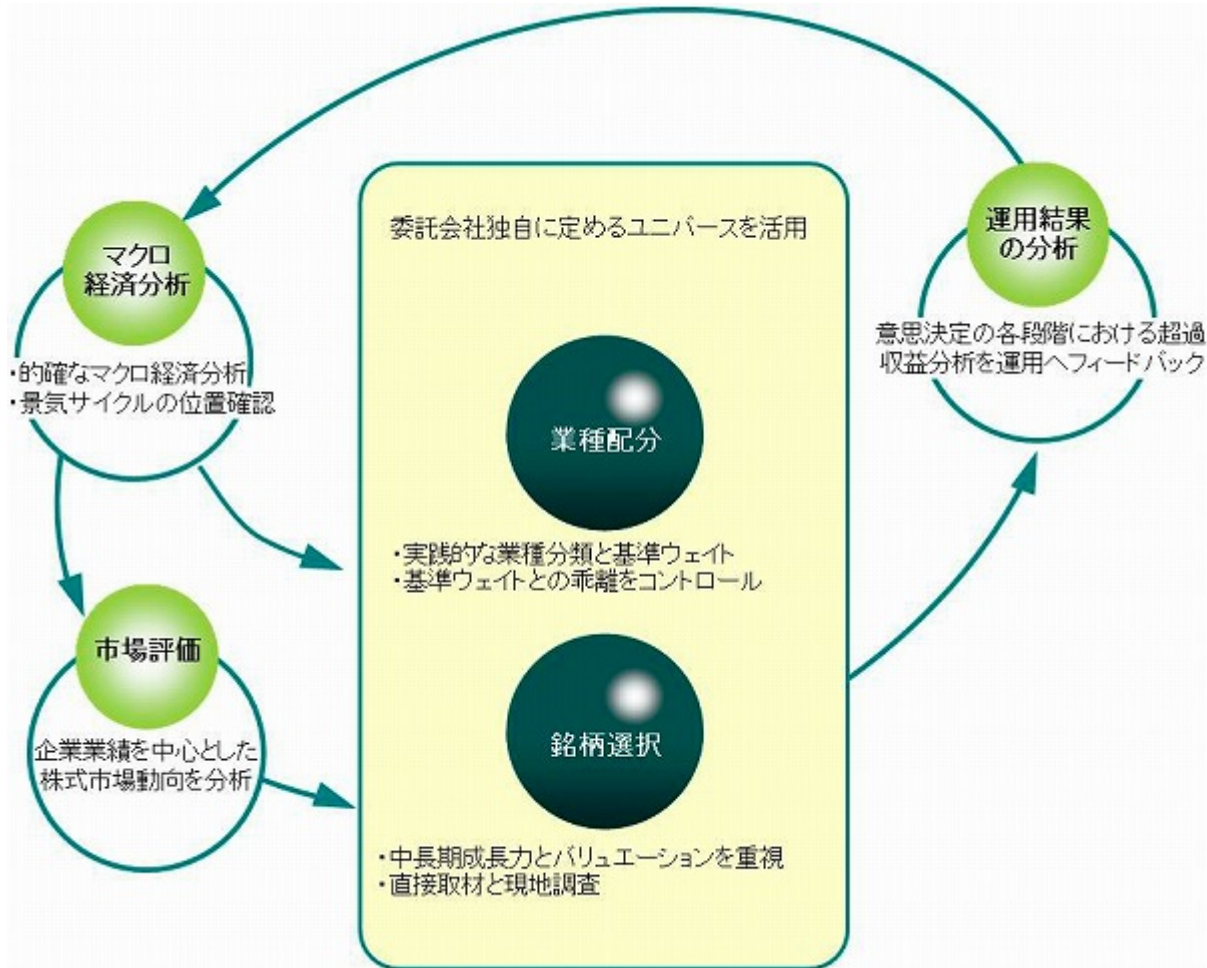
マクロ経済分析

・的確なマクロ経済分析
・景気サイクルの位置確認

市場評価

企業業績を中心とした株式市場動向を分析

委託会社独自に定めるユニバースを活用

業種配分

・実践的な業種分類と基準ウェイト
・基準ウェイトとの乖離をコントロール

銘柄選択

・中長期成長力とバリュエーションを重視
・直接取材と現地調査

運用結果の分析

意思決定の各段階における超過収益分析を運用へフィードバック